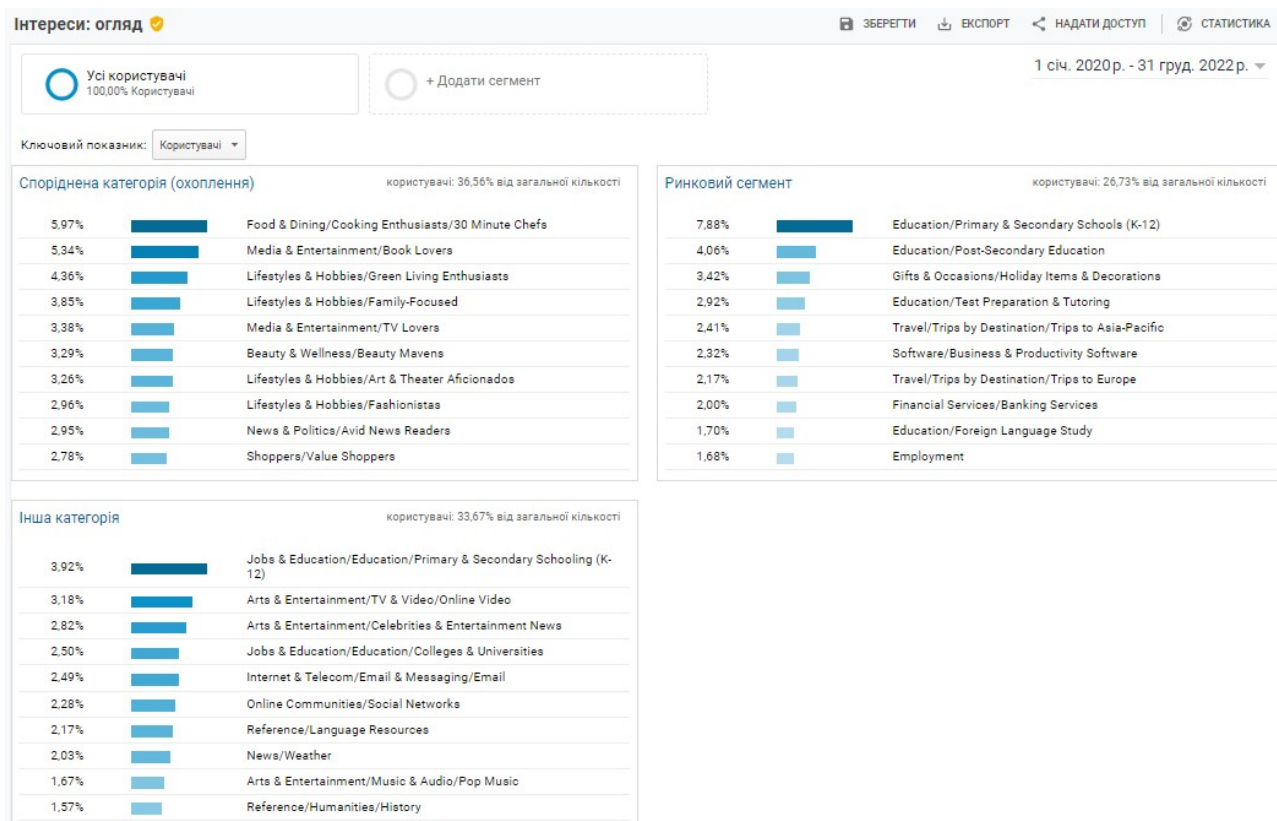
Інтереси: огляд

ЗБЕРЕГТИ ЕКСПОРТ НАДАТИ ДОСТУП СТАТИСТИКА

Усі користувачі
100,00% Користувачі

+ Додати сегмент

1 січ. 2020р. - 31 груд. 2022р.

Ключовий показник: Користувачі

Споріднена категорія (охоплення) користувачі: 36,56% від загальної кількості

| | |
|---|---|
| 5,97% | Food & Dining/Cooking Enthusiasts/30 Minute Chefs |
| 5,34% | Media & Entertainment/Book Lovers |
| 4,36% | Lifestyles & Hobbies/Green Living Enthusiasts |
| 3,85% | Lifestyles & Hobbies/Family-Focused |
| 3,38% | Media & Entertainment/TV Lovers |
| 3,29% | Beauty & Wellness/Beauty Mavens |
| 3,26% | Lifestyles & Hobbies/Art & Theater Aficionados |
| 2,96% | Lifestyles & Hobbies/Fashionistas |
| 2,95% | News & Politics/Avid News Readers |
| 2,78% | Shoppers/Value Shoppers |

Ринковий сегмент користувачі: 26,73% від загальної кількості

| | |
|---|---|
| 7,88% | Education/Primary & Secondary Schools (K-12) |
| 4,06% | Education/Post-Secondary Education |
| 3,42% | Gifts & Occasions/Holiday Items & Decorations |
| 2,92% | Education/Test Preparation & Tutoring |
| 2,41% | Travel/Trips by Destination/Trips to Asia-Pacific |
| 2,32% | Software/Business & Productivity Software |
| 2,17% | Travel/Trips by Destination/Trips to Europe |
| 2,00% | Financial Services/Banking Services |
| 1,70% | Education/Foreign Language Study |
| 1,68% | Employment |

Інша категорія користувачі: 33,67% від загальної кількості

| | |
|---|---|
| 3,92% | Jobs & Education/Education/Primary & Secondary Schooling (K-12) |
| 3,18% | Arts & Entertainment/TV & Video/Online Video |
| 2,82% | Arts & Entertainment/Celebrities & Entertainment News |
| 2,50% | Jobs & Education/Education/Colleges & Universities |
| 2,49% | Internet & Telecom/Email & Messaging/Email |
| 2,28% | Online Communities/Social Networks |
| 2,17% | Reference/Language Resources |
| 2,03% | News/Weather |
| 1,67% | Arts & Entertainment/Music & Audio/Pop Music |
| 1,57% | Reference/Humanities/History |